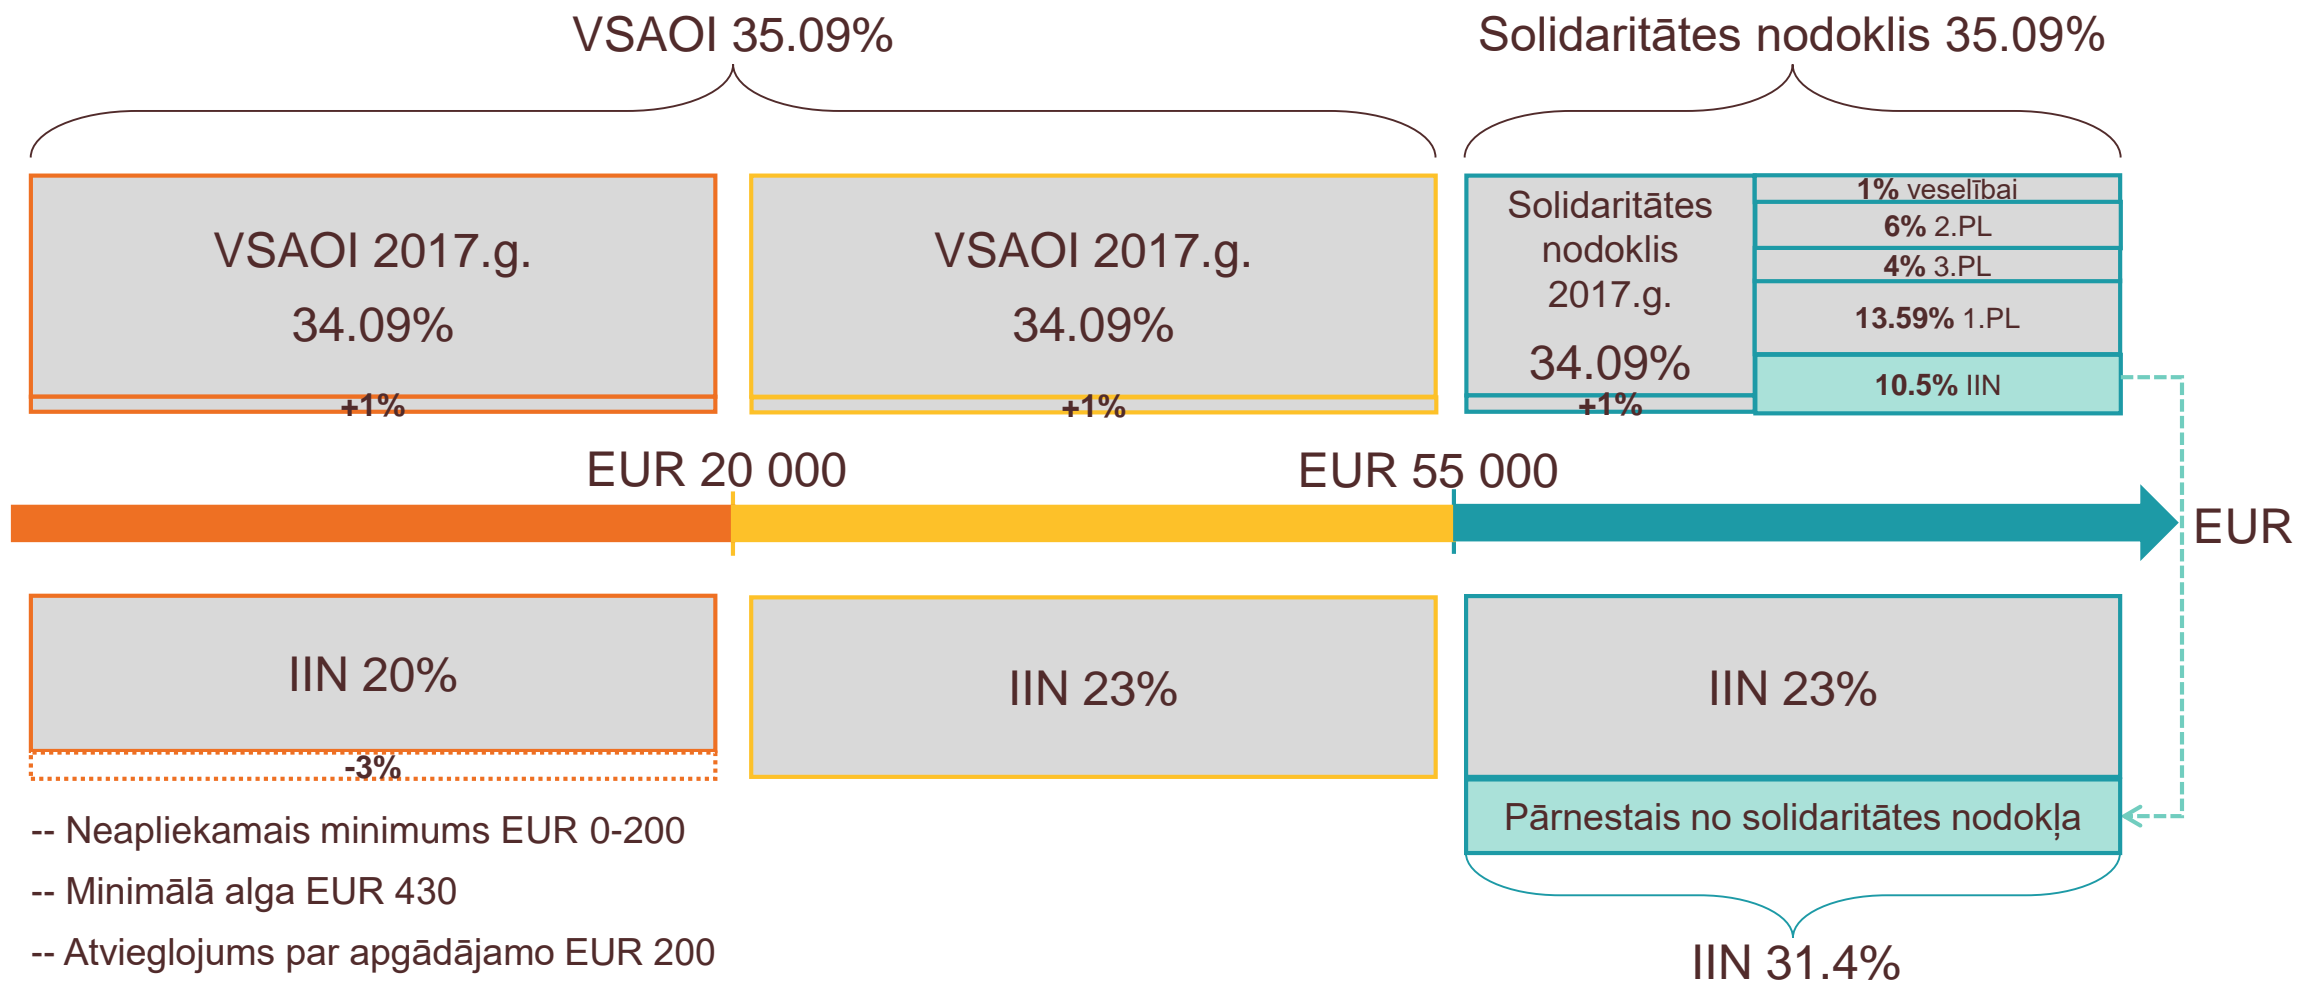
VSAOI 35.09%

Solidaritātes nodoklis 35.09%

VSAOI 2017.g.
34.09%

+1%

VSAOI 2017.g.
34.09%

+1%

Solidaritātes nodoklis 2017.g.
34.09%

+1%

1% veselībai

6% 2.PL

4% 3.PL

13.59% 1.PL

10.5% IIN

EUR 20 000

EUR 55 000

EUR

IIN 20%

-3%

IIN 23%

IIN 23%

Pārnestais no solidaritātes nodokļa

IIN 31.4%

-- Neapliekamais minimums EUR 0-200

-- Minimālā alga EUR 430

-- Atvieglojums par apgādājamo EUR 200